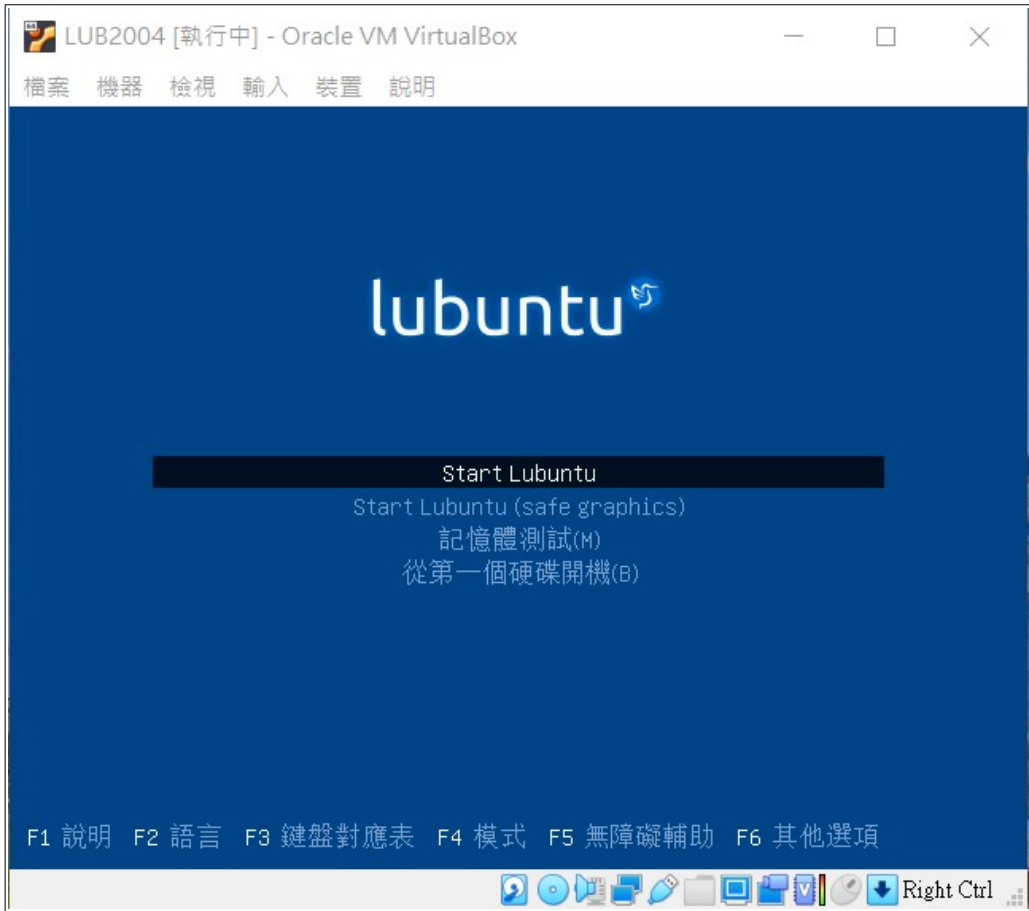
LUB2004 [執行中] - Oracle VM VirtualBox

檔案 機器 檢視 輸入 裝置 說明

lubuntu

Start Lubuntu
Start Lubuntu (safe graphics)
記憶體測試(M)
從第一個硬碟開機(B)

F1 說明 F2 語言 F3 鍵盤對應表 F4 模式 F5 無障礙輔助 F6 其他選項

Right Ctrl